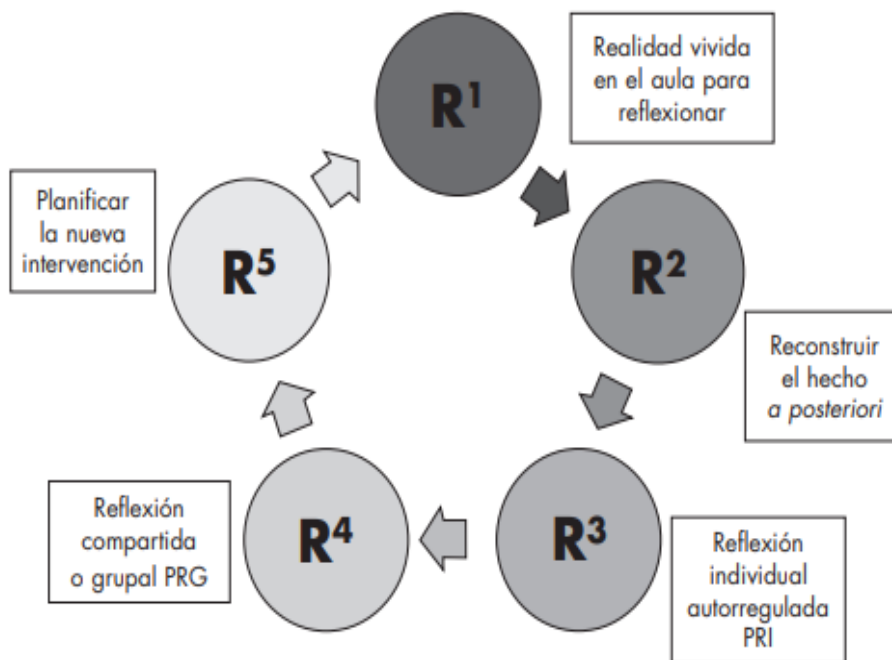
$R^1$

Realidad vivida en el aula para reflexionar

$R^2$

Reconstruir el hecho *a posteriori*

$R^3$

Reflexión individual autorregulada PRI

$R^4$

Reflexión compartida o grupal PRG

$R^5$

Planificar la nueva intervención